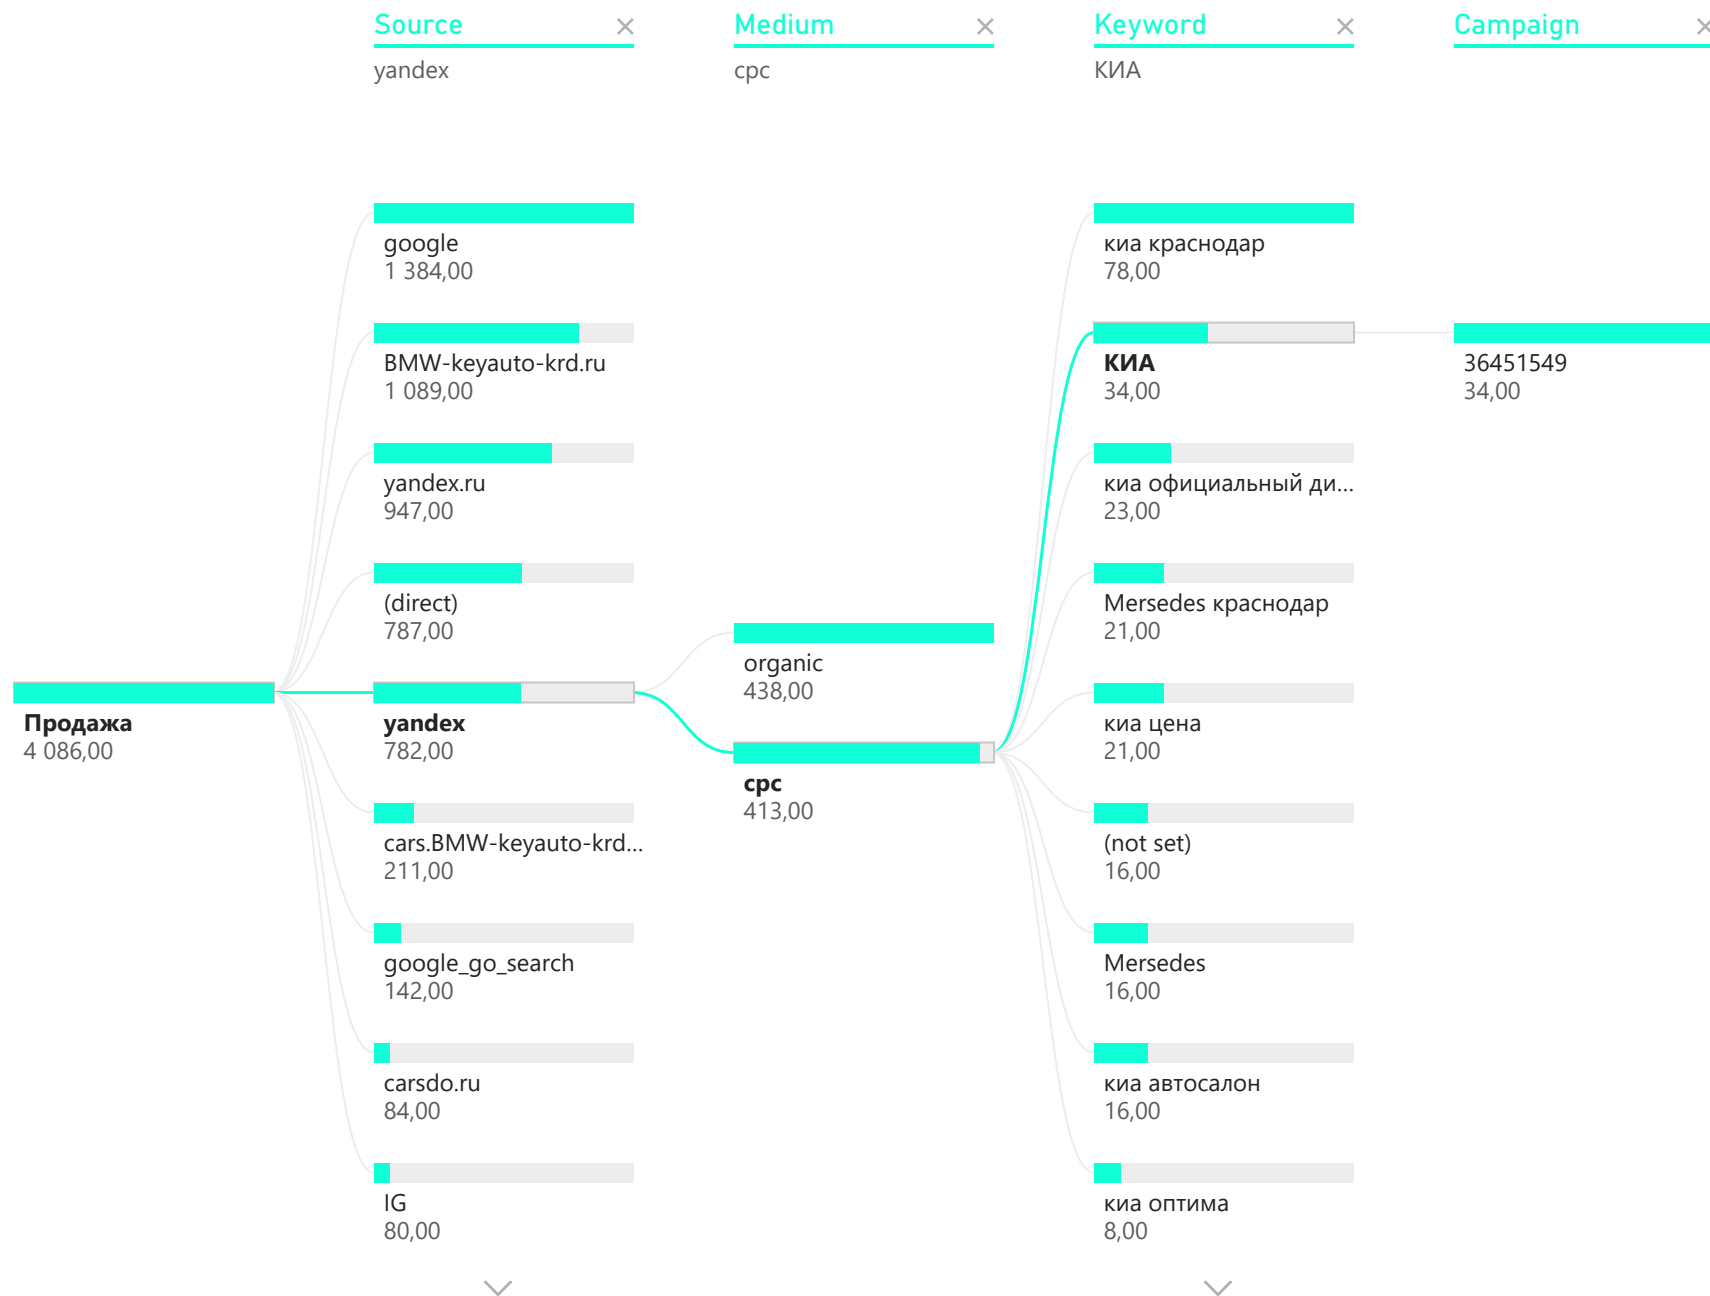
Source ×
yandex

Medium ×
cpc

Keyword ×
КИА

Campaign ×

Продажа
4 086,00

google
1 384,00

BMW-keyauto-krd.ru
1 089,00

yandex.ru
947,00

(direct)
787,00

yandex
782,00

cars.BMW-keyauto-krd...
211,00

google_go_search
142,00

carsdo.ru
84,00

IG
80,00

organic
438,00

cpc
413,00

киа краснодар
78,00

КИА
34,00

киа официальный ди...
23,00

Mersedes краснодар
21,00

киа цена
21,00

(not set)
16,00

Mersedes
16,00

киа автосалон
16,00

киа оптима
8,00

36451549
34,00